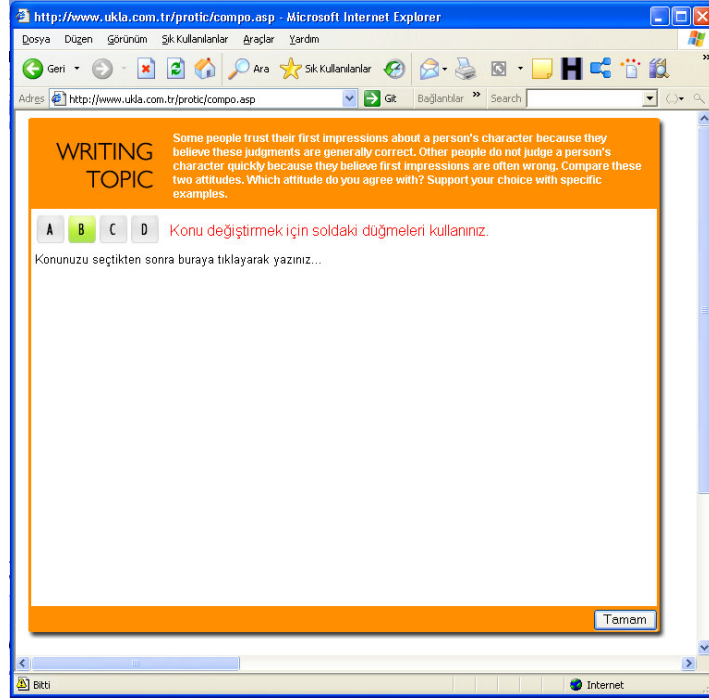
http://www.ukla.com.tr/protic/compo.asp - Microsoft Internet Explorer

Dosya Düzen Görünüm Sık Kullanılanlar Araçlar Yardım

Geri Ara Sık Kullanılanlar

Adres http://www.ukla.com.tr/protic/compo.asp Git Bağlantılar » Search

WRITING TOPIC

Some people trust their first impressions about a person's character because they believe these judgments are generally correct. Other people do not judge a person's character quickly because they believe first impressions are often wrong. Compare these two attitudes. Which attitude do you agree with? Support your choice with specific examples.

A B C D Konu değiştirmek için soldaki düğmeleri kullanınız.

Konunuzu seçtikten sonra buraya tıklayarak yazınız...

Tamam

Bitti Internet